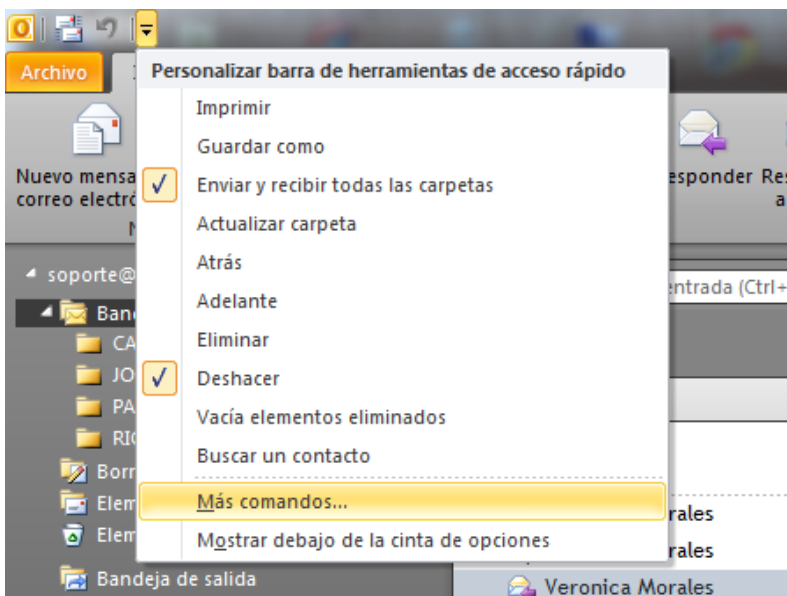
Archivo

Nuevo mensa correo electró

soporte@

Band

CA

JO

PA

RI

Borr

Elem

Elem

Bandeja de salida

Personalizar barra de herramientas de acceso rápido

Imprimir

Guardar como

✓ Enviar y recibir todas las carpetas

Actualizar carpeta

Atrás

Adelante

Eliminar

✓ Deshacer

Vacía elementos eliminados

Buscar un contacto

Más comandos...

Mostrar debajo de la cinta de opciones

esponder Re a

entrada (Ctrl+

orales

orales

Veronica Morales